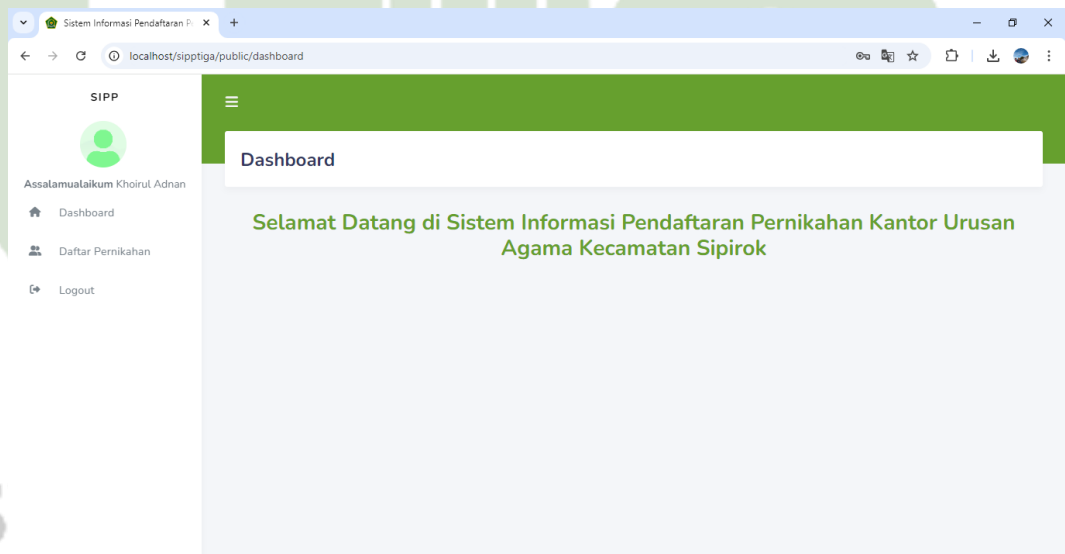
Sistem Informasi Pendaftaran P

localhost/sipptiga/public/dashboard

SIPP

Assalamualaikum Khoirul Adnan

Dashboard

Daftar Pernikahan

Logout

Dashboard

Selamat Datang di Sistem Informasi Pendaftaran Pernikahan Kantor Urusan Agama Kecamatan Sipirok